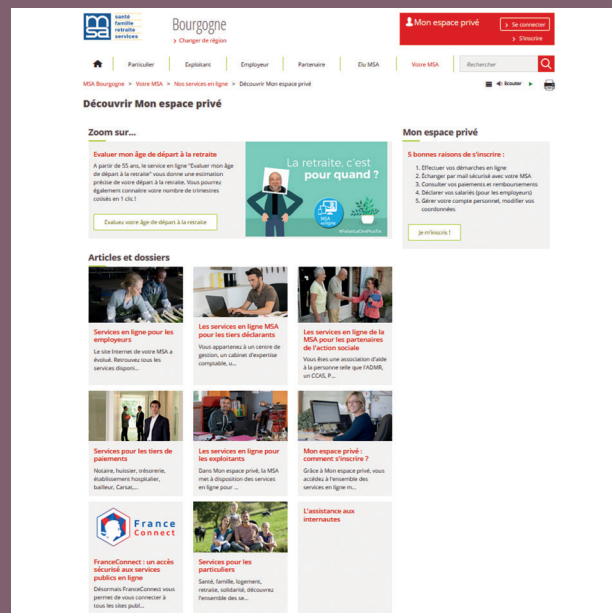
santé famille retraite services

Bourgogne
> Changer de région

Mon espace privé
> Se connecter
> S'inscrire

Particulier | Exploitant | Employeur | Partenaire | Elu MSA | Votre MSA | Rechercher

MSA Bourgogne > Votre MSA > Nos services en ligne > Découvrir Mon espace privé

Écouter

Découvrir Mon espace privé

Zoom sur...

Evaluer mon âge de départ à la retraite

A partir de 55 ans, le service en ligne "Evaluer mon âge de départ à la retraite" vous donne une estimation précise de votre départ à la retraite. Vous pourrez également connaître votre nombre de trimestres cotisés en 1 clic !

Evaluez votre âge de départ à la retraite

La retraite, c'est pour quand ?

MSA en ligne

#VaVisDuOuiPuise

Mon espace privé

5 bonnes raisons de s'inscrire :

1. Effectuer vos démarches en ligne
2. Échanger par mail sécurisé avec votre MSA
3. Consulter vos paiements et remboursements
4. Déclarer vos salariés (pour les employeurs)
5. Gérer votre compte personnel, modifier vos coordonnées

Je m'inscris !

Articles et dossiers

Services en ligne pour les employeurs
Le site Internet de votre MSA a évolué. Retrouvez tous les services disponi...

Les services en ligne MSA pour les tiers déclarants
Vous appartenez à un centre de gestion, un cabinet d'expertise comptable, u...

Les services en ligne de la MSA pour les partenaires de l'action sociale
Vous êtes une association d'aide à la personne telle que l'ADMR, un CCAS, P...

Services pour les tiers de paiements
Notaire, huissier, trésorerie, établissement hospitalier, bailleur, Carsat,...

Les services en ligne pour les exploitants
Dans Mon espace privé, la MSA met à disposition des services en ligne pour ...

Mon espace privé : comment s'inscrire ?
Grâce à Mon espace privé, vous accédez à l'ensemble des services en ligne m...

France Connect

FranceConnect : un accès sécurisé aux services publics en ligne
Désormais FranceConnect vous permet de vous connecter à tous les sites publ...

Services pour les particuliers
Santé, famille, logement, retraite, solidarité, découvrez l'ensemble des se...

L'assistance aux internautes